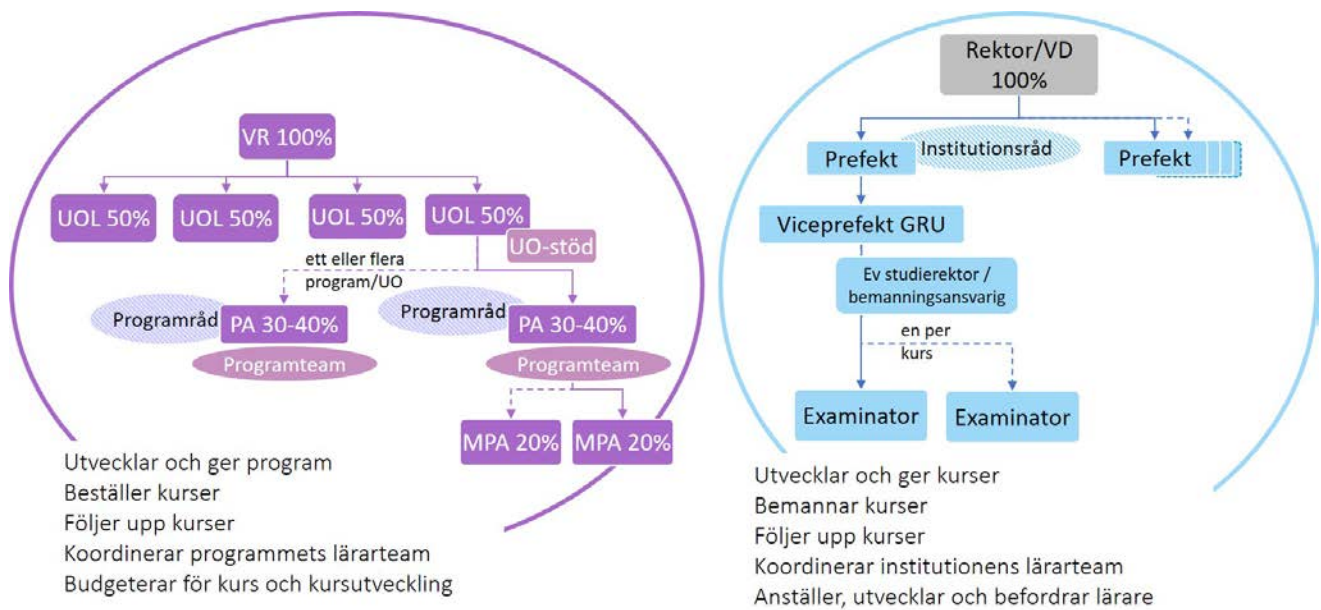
VR 100%

UOL 50%
UOL 50%
UOL 50%
UOL 50%
UO-stöd

ett eller flera program/UO

Programråd
PA 30-40%
Programteam
Programråd
PA 30-40%
Programteam

MPA 20%
MPA 20%

Utvecklar och ger program
Beställer kurser
Följer upp kurser
Koordinerar programmets lärarteam
Budgeterar för kurs och kursutveckling

Rektor/VD 100%

Prefekt
Institutionsråd
Prefekt

Viceprefekt GRU

Ev studierektor / bemanningsansvarig

en per kurs

Examinator
Examinator

Utvecklar och ger kurser
Bemannar kurser
Följer upp kurser
Koordinerar institutionens lärarteam
Anställer, utvecklar och befordrar lärare